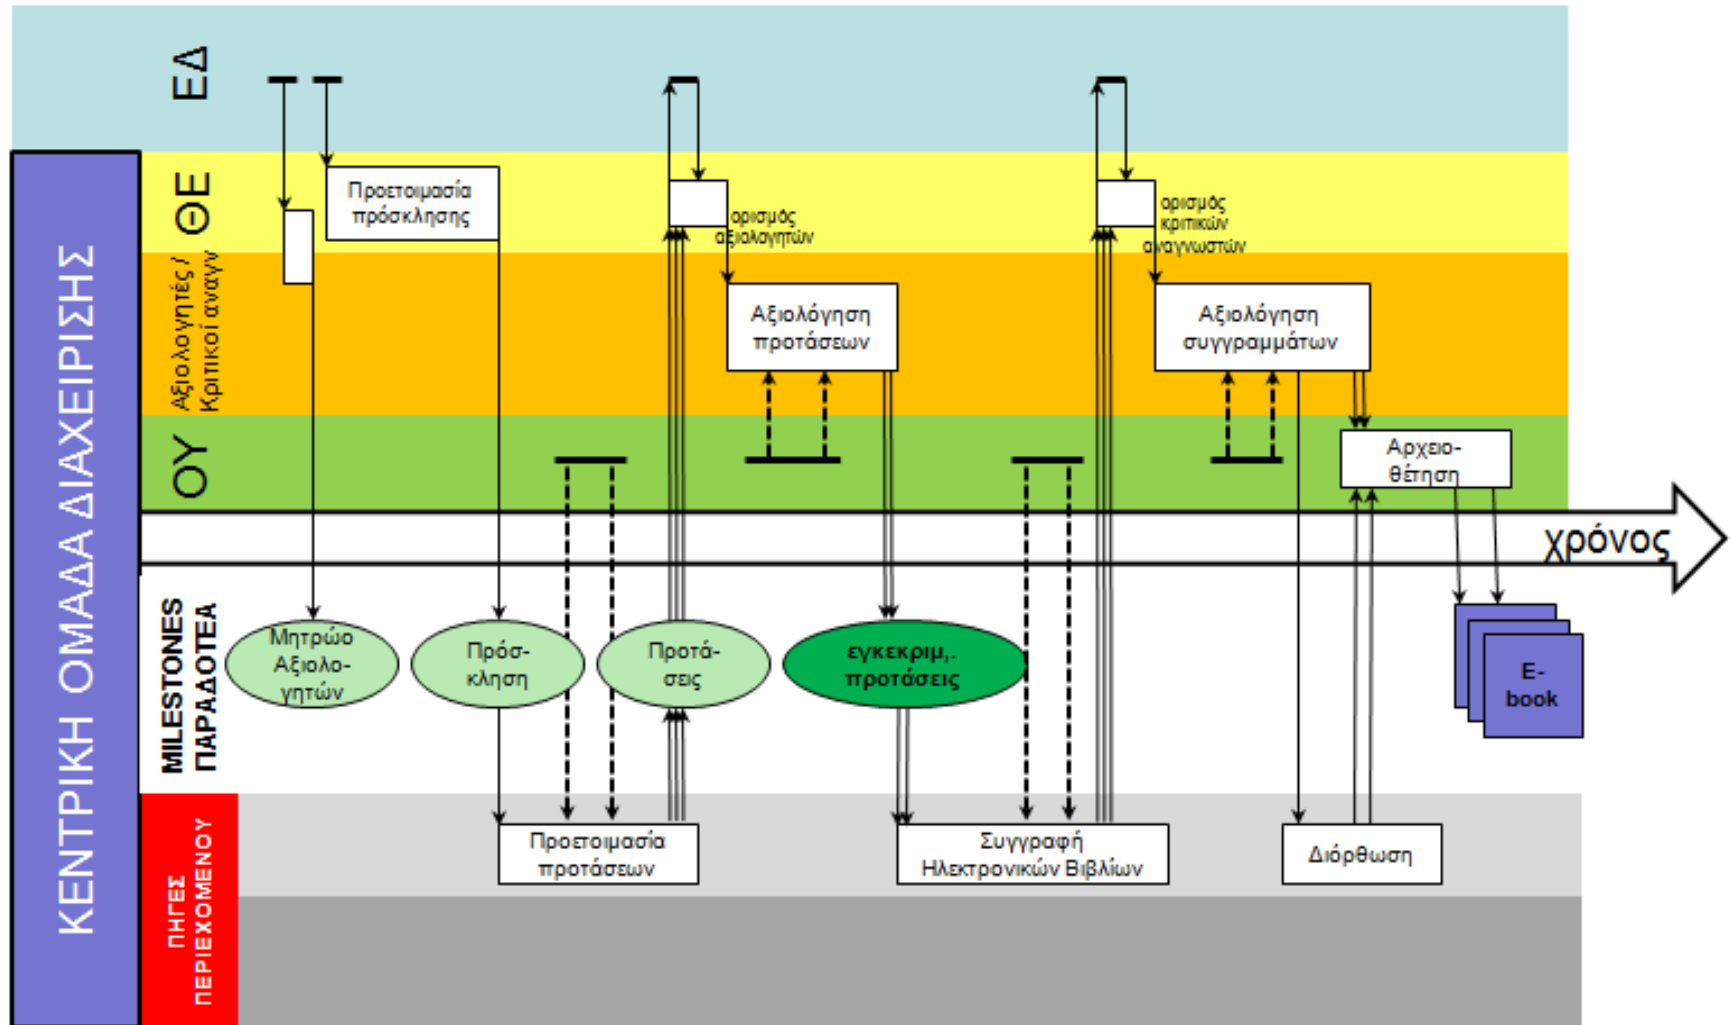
ΚΕΝΤΡΙΚΗ ΟΜΑΔΑ ΔΙΑΧΕΙΡΙΣΗΣ

ΕΔ

ΘΕ

Αξιολογητές / Κριτικοί αναγν

ΟΥ

MILESTONES ΠΑΡΑΔΟΤΕΑ

ΠΗΓΕΣ ΠΕΡΙΕΧΟΜΕΝΟΥ

Προετοιμασία πρόσκλησης

ορισμός αξιολογητών

ορισμός κριτικών αναγνωστών

Αξιολόγηση προτάσεων

Αξιολόγηση συγγραμμάτων

Αρχειο-θέτηση

χρόνος

Μητρώο Αξιολο-γητών

Πρόσ-κληση

Προτά-σεις

εγκεκριμ,. προτάσεις

E-book

Προετοιμασία προτάσεων

Συγγραφή Ηλεκτρονικών Βιβλίων

Διόρθωση